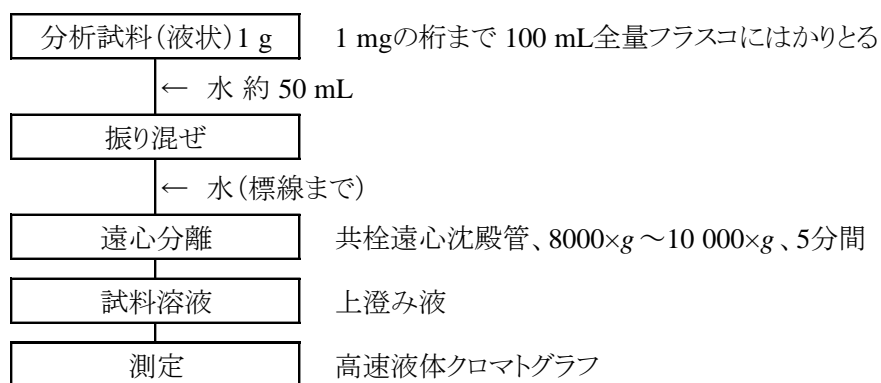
分析試料(液状)1 g

1 mgの桁まで 100 mL全量フラスコにはかりとる

← 水 約 50 mL

振り混ぜ

← 水(標線まで)

遠心分離

共栓遠心沈殿管、8000×$g$ 〜10 000×$g$ 、5分間

試料溶液

上澄み液

測定

高速液体クロマトグラフ